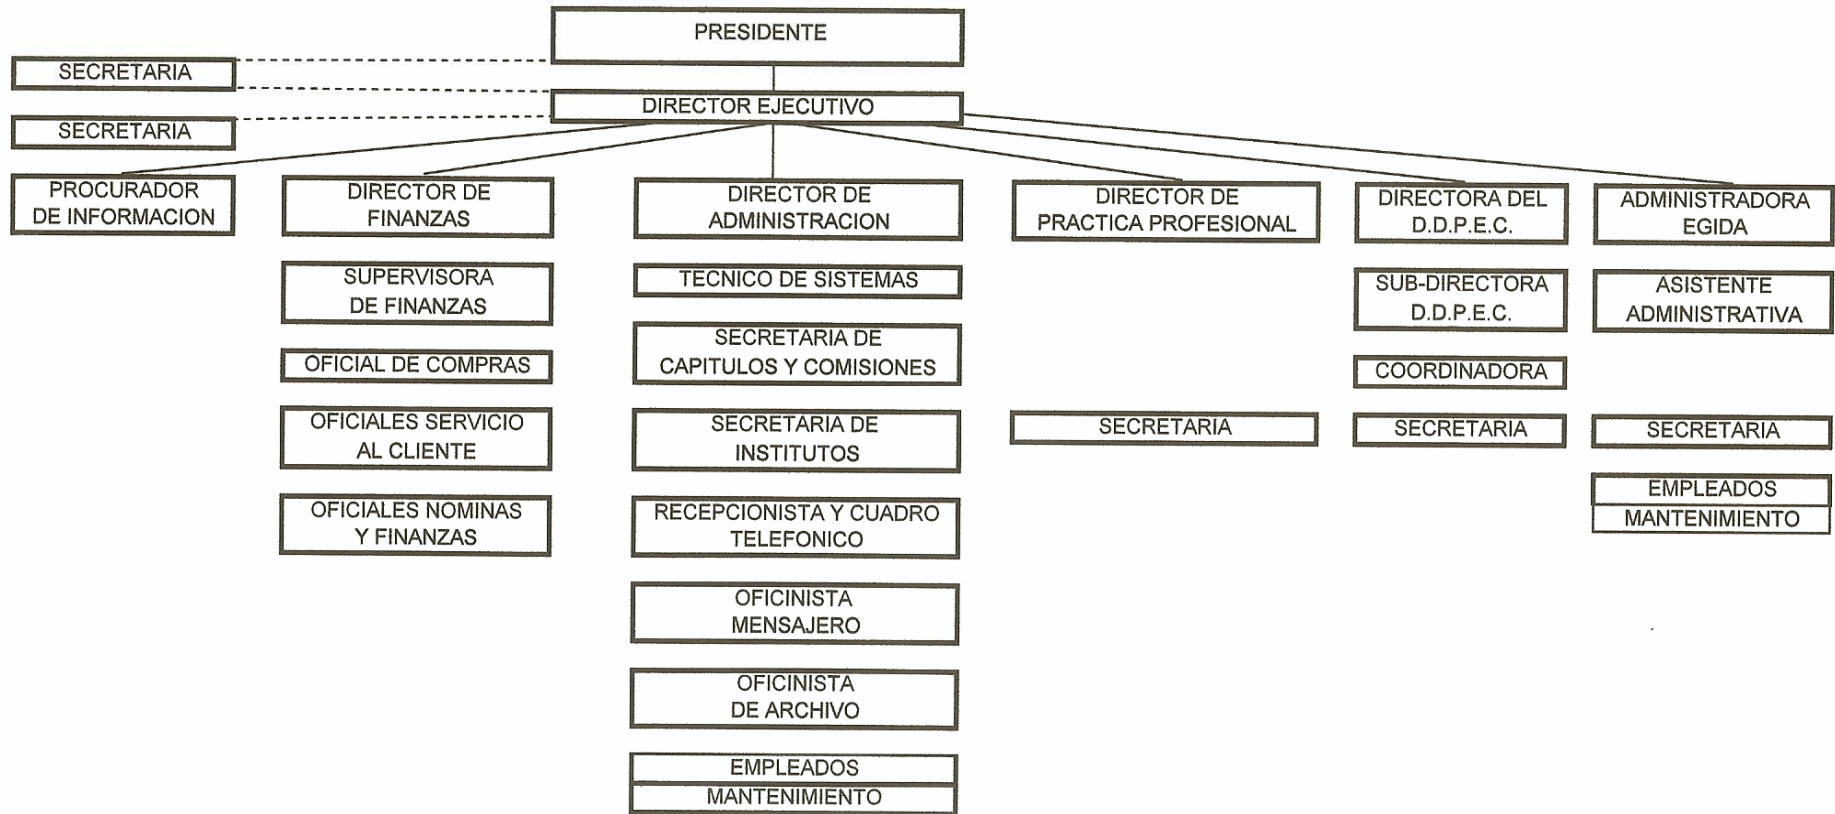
PRESIDENTE

SECRETARIA

DIRECTOR EJECUTIVO

SECRETARIA

PROCURADOR DE INFORMACION

DIRECTOR DE FINANZAS

SUPERVISORA DE FINANZAS

OFICIAL DE COMPRAS

OFICIALES SERVICIO AL CLIENTE

OFICIALES NOMINAS Y FINANZAS

DIRECTOR DE ADMINISTRACION

TECNICO DE SISTEMAS

SECRETARIA DE CAPITULOS Y COMISIONES

SECRETARIA DE INSTITUTOS

RECEPCIONISTA Y CUADRO TELEFONICO

OFICINISTA MENSAJERO

OFICINISTA DE ARCHIVO

EMPLEADOS

MANTENIMIENTO

DIRECTOR DE PRACTICA PROFESIONAL

SECRETARIA

DIRECTORA DEL D.D.P.E.C.

SUB-DIRECTORA D.D.P.E.C.

COORDINADORA

SECRETARIA

ADMINISTRADORA EGIDA

ASISTENTE ADMINISTRATIVA

SECRETARIA

EMPLEADOS

MANTENIMIENTO